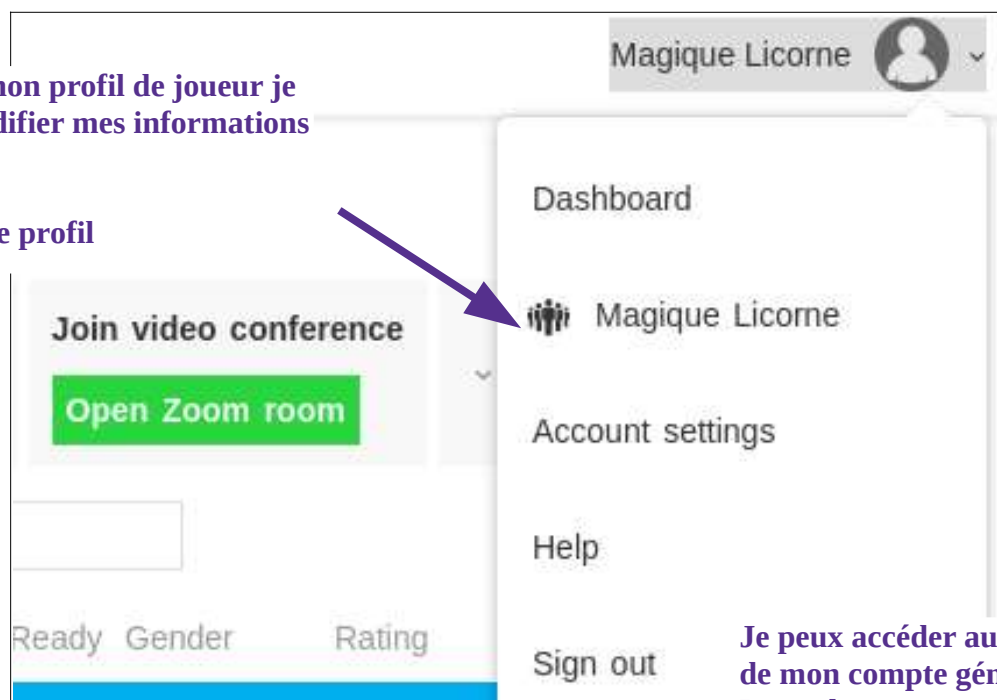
Magique Licorne

mon profil de joueur je difier mes informations

e profil

Dashboard

Magique Licorne

Join video conference

Open Zoom room

Account settings

Help

Ready Gender Rating

Sign out

Je peux accéder au de mon compte gén